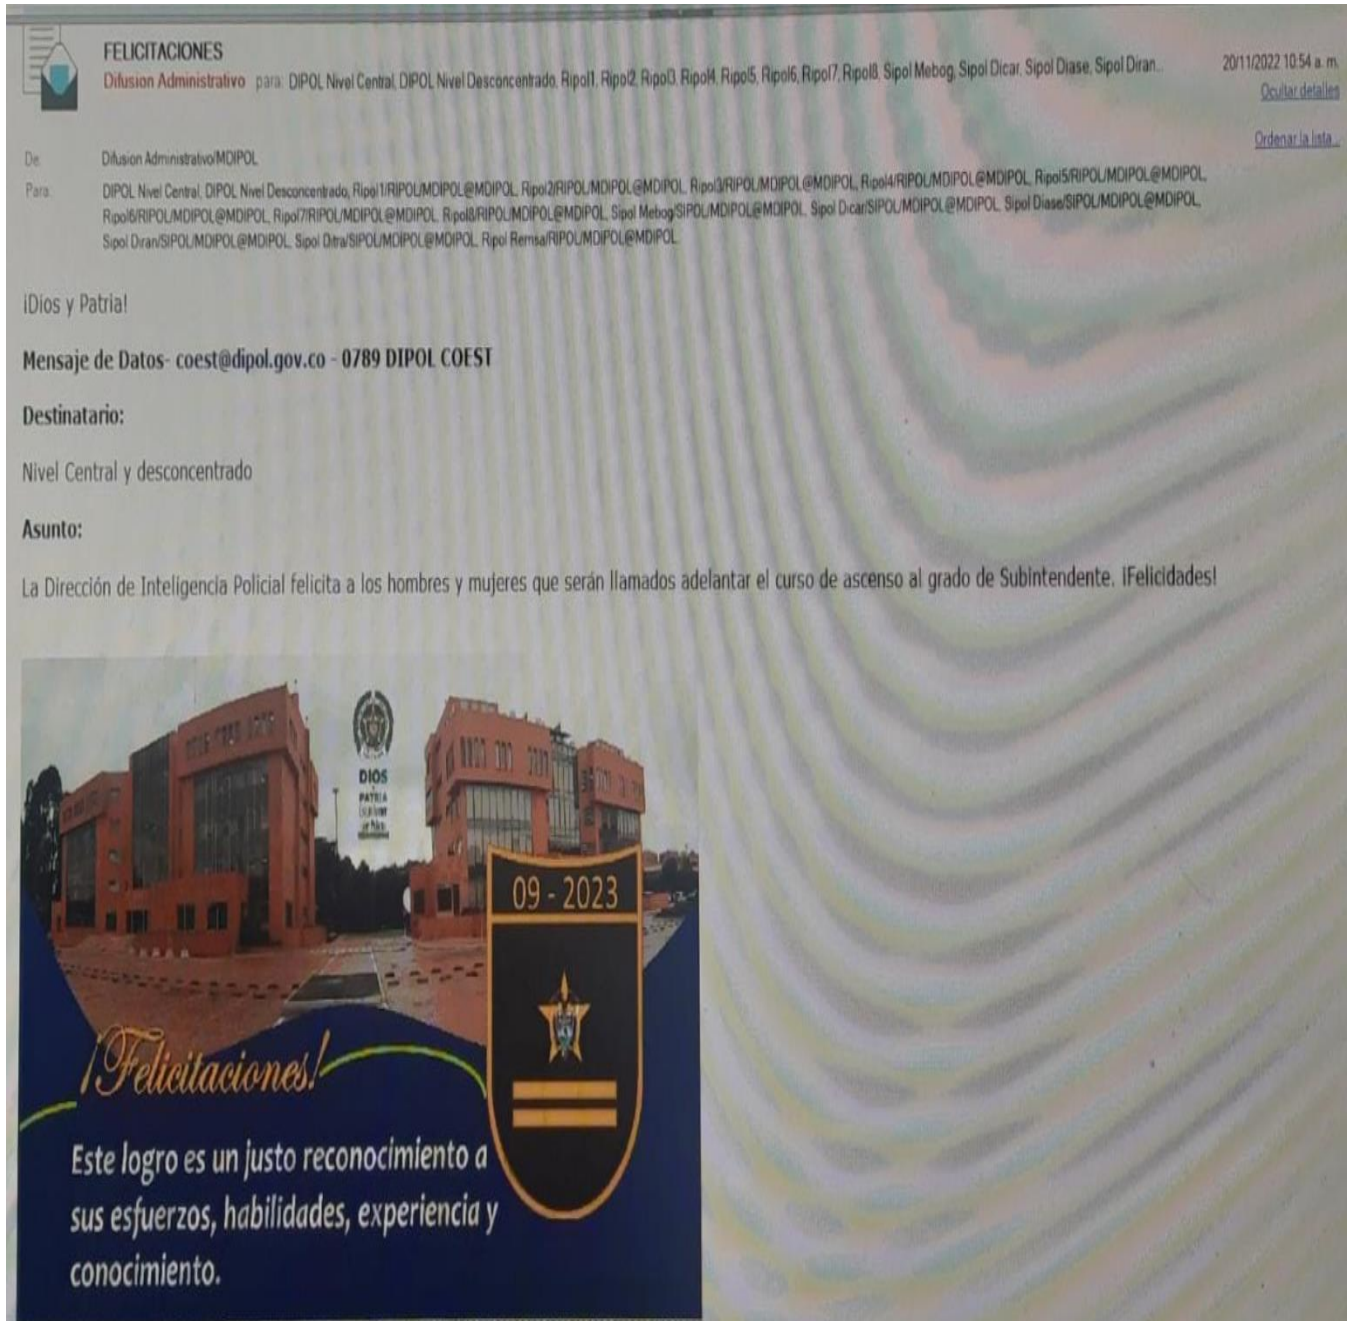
FELICITACIONES
Difusion Administrativo para: DIPOL Nivel Central, DIPOL Nivel Desconcentrado, Ripol1, Ripol2, Ripol3, Ripol4, Ripol5, Ripol6, Ripol7, Ripol8, Sipol Mebog, Sipol Dicar, Sipol Diase, Sipol Diran...

20/11/2022 10:54 a. m.
Ocultar detalles

Ordenar la lista...

De: Difusion Administrativo/MDIPOL
Para: DIPOL Nivel Central, DIPOL Nivel Desconcentrado, Ripol1/RIPOL/MDIPOL@MDIPOL, Ripol2/RIPOL/MDIPOL@MDIPOL, Ripol3/RIPOL/MDIPOL@MDIPOL, Ripol4/RIPOL/MDIPOL@MDIPOL, Ripol5/RIPOL/MDIPOL@MDIPOL, Ripol6/RIPOL/MDIPOL@MDIPOL, Ripol7/RIPOL/MDIPOL@MDIPOL, Ripol8/RIPOL/MDIPOL@MDIPOL, Sipol Mebog/SIPOL/MDIPOL@MDIPOL, Sipol Dicar/SIPOL/MDIPOL@MDIPOL, Sipol Diase/SIPOL/MDIPOL@MDIPOL, Sipol Diran/SIPOL/MDIPOL@MDIPOL, Sipol Ditra/SIPOL/MDIPOL@MDIPOL, Ripol Remsa/RIPOL/MDIPOL@MDIPOL

¡Dios y Patria!

Mensaje de Datos- coest@dipol.gov.co - 0789 DIPOL COEST

Destinatario:

Nivel Central y desconcentrado

Asunto:

La Dirección de Inteligencia Policial felicita a los hombres y mujeres que serán llamados adelantar el curso de ascenso al grado de Subintendente. ¡Felicidades!

DIOS PATRIA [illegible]

09 - 2023

¡Felicitaciones!

Este logro es un justo reconocimiento a sus esfuerzos, habilidades, experiencia y conocimiento.